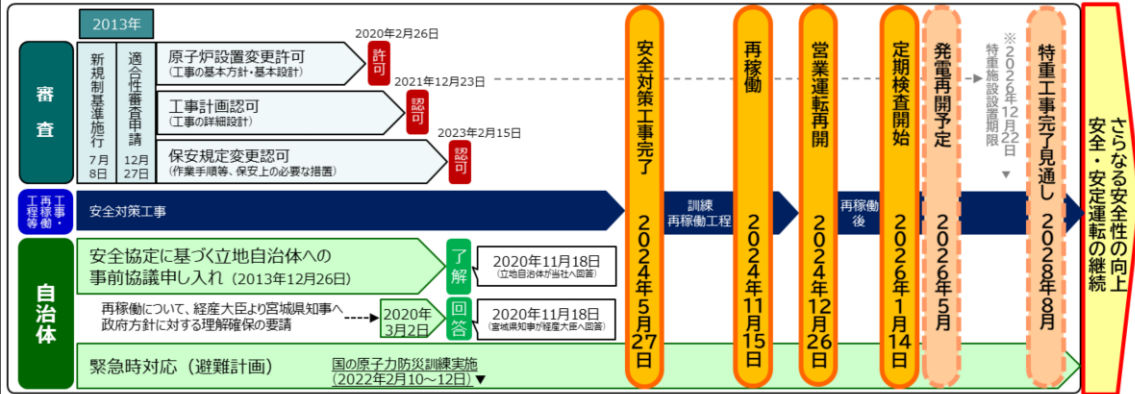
2013年

審査

新規制基準施行 7月8日

適合性審査申請 12月27日

原子炉設置変更許可
（工事の基本方針・基本設計）

2020年2月26日
許可

2021年12月23日
工事計画認可
（工事の詳細設計）
認可

2023年2月15日
保安規定変更認可
（作業手順等、保安上の必要な措置）
認可

工事・再稼働工程等

安全対策工事

訓練
再稼働工程

再稼働後

自治体

安全協定に基づく立地自治体への事前協議申し入れ（2013年12月26日）

了解

2020年11月18日
（立地自治体が当社へ回答）

再稼働について、経産大臣より宮城県知事へ政府方針に対する理解確保の要請

2020年3月2日

回答

2020年11月18日
（宮城県知事が経産大臣へ回答）

緊急時対応（避難計画）

国の原子力防災訓練実施
（2022年2月10～12日）▼

安全対策工事完了 2024年5月27日

再稼働 2024年11月15日

営業運転再開 2024年12月26日

定期検査開始 2026年1月14日

発電再開予定 2026年5月

※2026年12月22日
特重施設設置期限

特重工事完了見通し 2028年8月

さらなる安全性の向上
安全・安定運転の継続